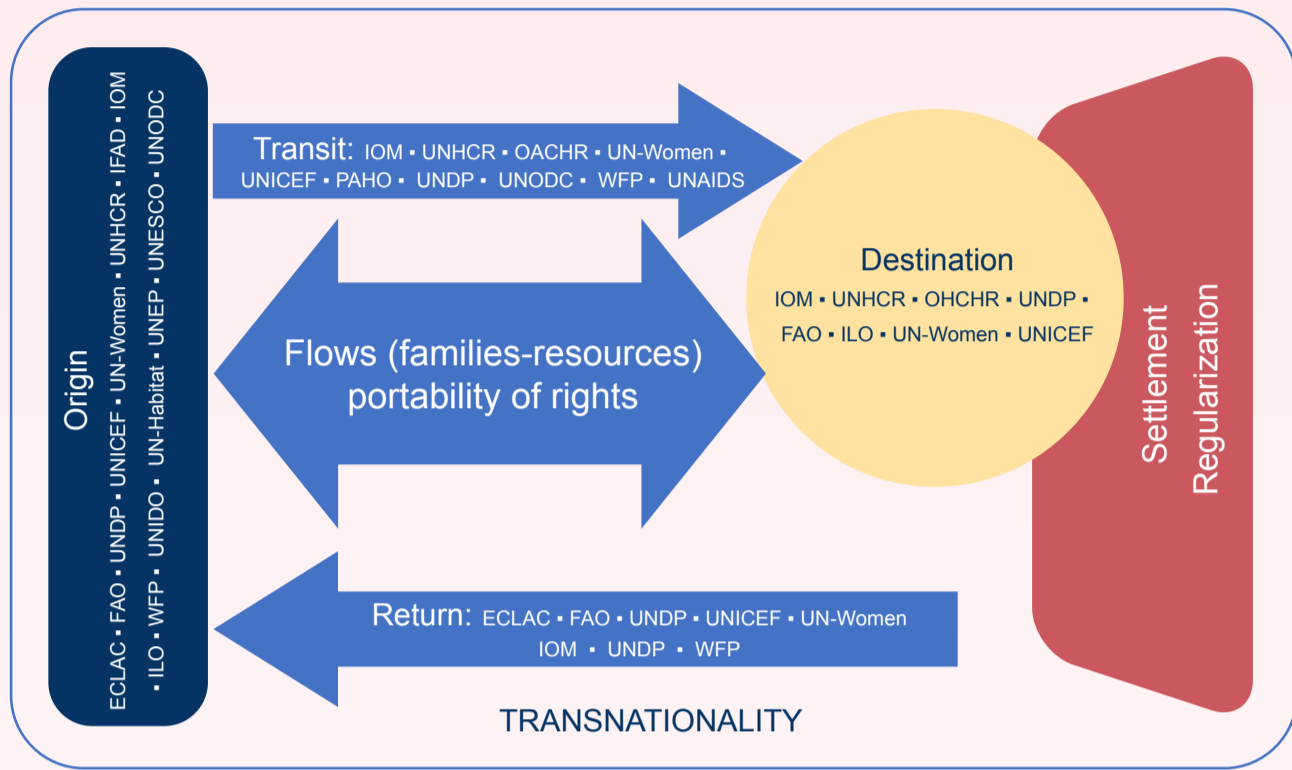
Origin

ECLAC ▪ FAO ▪ UNDP ▪ UNICEF ▪ UN-Women ▪ UNHCR ▪ IFAD ▪ IOM ▪ ILO ▪ WFP ▪ UNIDO ▪ UN-Habitat ▪ UNEP ▪ UNESCO ▪ UNODC

Transit: IOM ▪ UNHCR ▪ OACHR ▪ UN-Women ▪ UNICEF ▪ PAHO ▪ UNDP ▪ UNODC ▪ WFP ▪ UNAIDS

Flows (families-resources) portability of rights

Destination
IOM ▪ UNHCR ▪ OHCHR ▪ UNDP ▪ FAO ▪ ILO ▪ UN-Women ▪ UNICEF

Settlement
Regularization

Return: ECLAC ▪ FAO ▪ UNDP ▪ UNICEF ▪ UN-Women IOM ▪ UNDP ▪ WFP

TRANSNATIONALITY